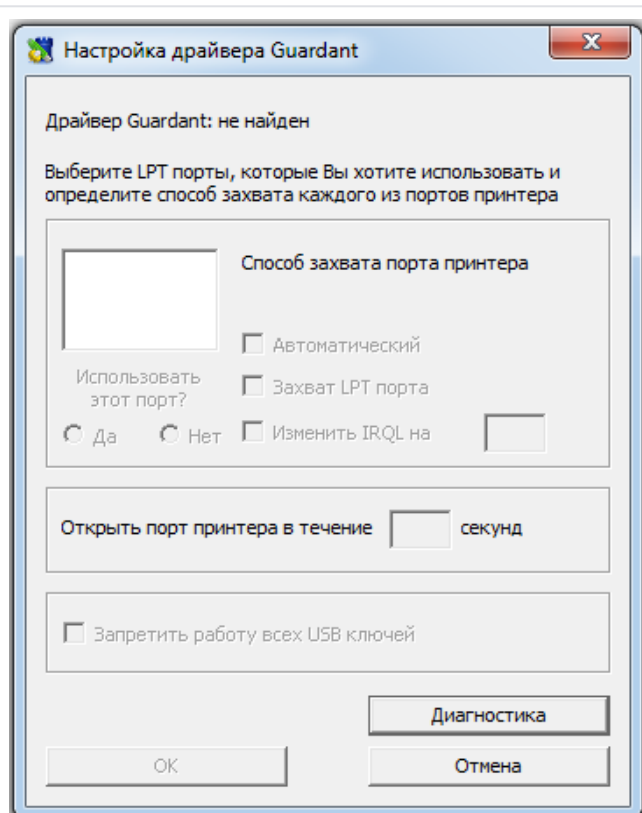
Настройка драйвера Guardant

Драйвер Guardant: не найден

Выберите LPT порты, которые Вы хотите использовать и определите способ захвата каждого из портов принтера

Способ захвата порта принтера

Автоматический

Использовать этот порт?

Захват LPT порта

Да

Нет

Изменить IRQL на

Открыть порт принтера в течение секунд

Запретить работу всех USB ключей

Диагностика

OK

Отмена